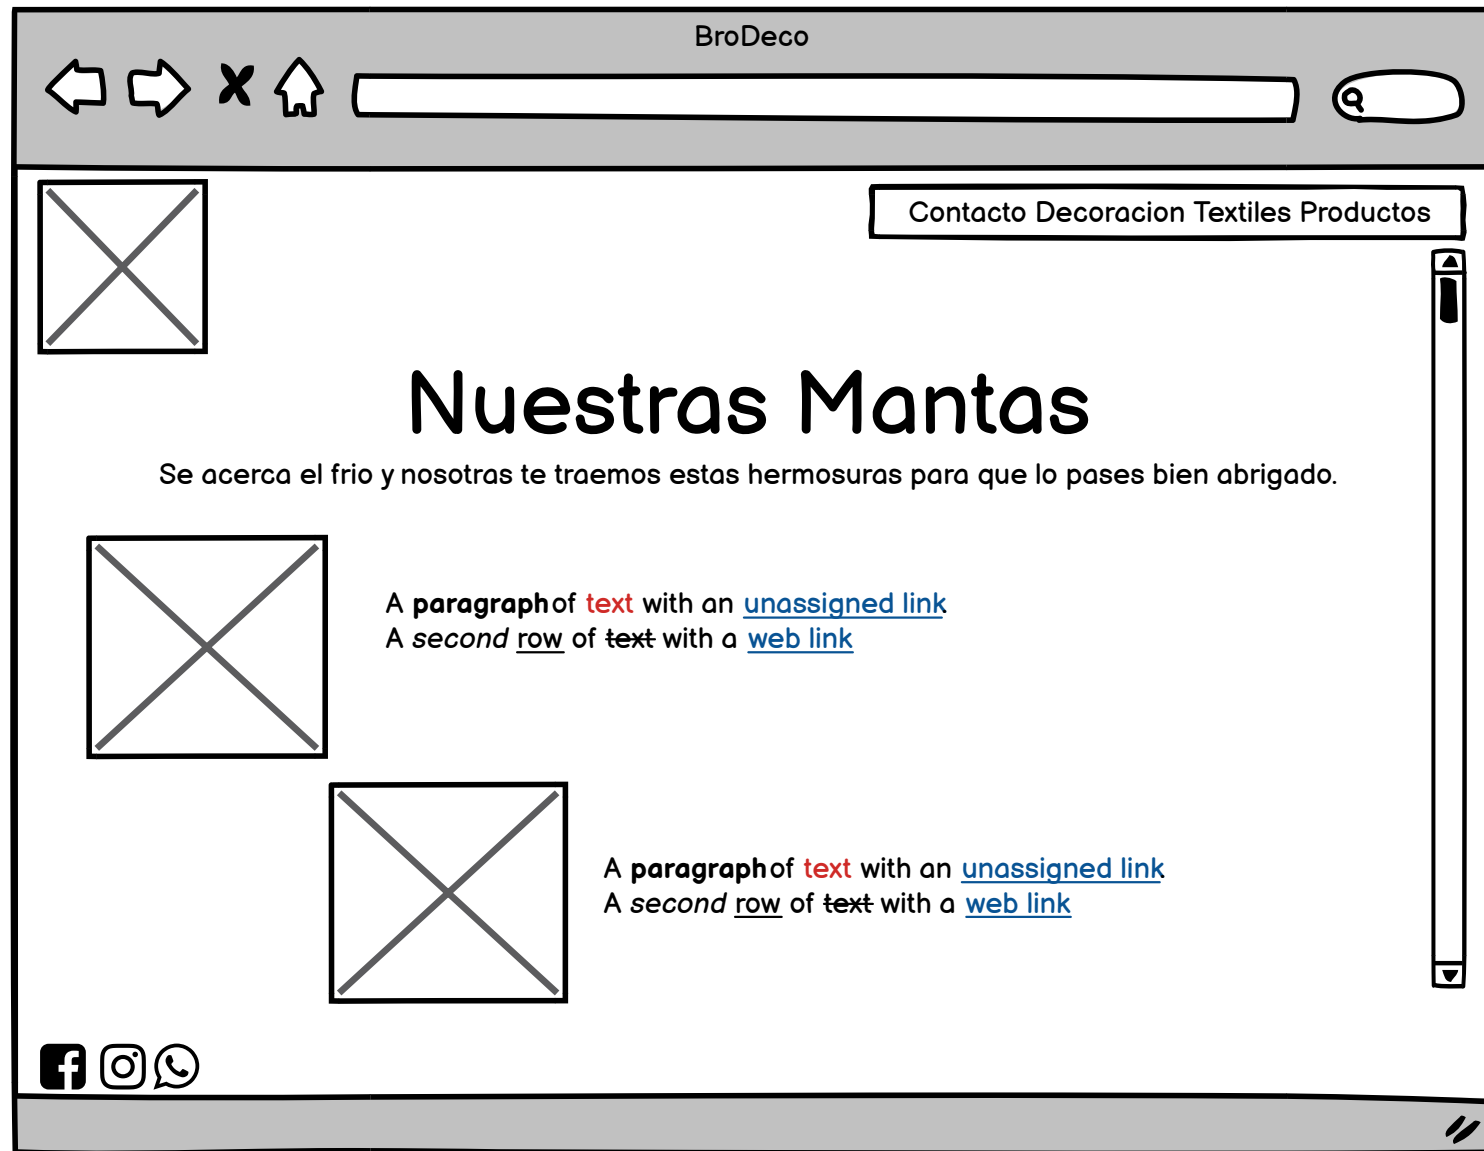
BroDeco

Contacto Decoracion Textiles Productos

Nuestras Mantas

Se acerca el frio y nosotras te traemos estas hermosuras para que lo pases bien abrigado.

A **paragraph** of text with an unassigned link
A *second* row of ~~text~~ with a web link

A **paragraph** of text with an unassigned link
A *second* row of ~~text~~ with a web link